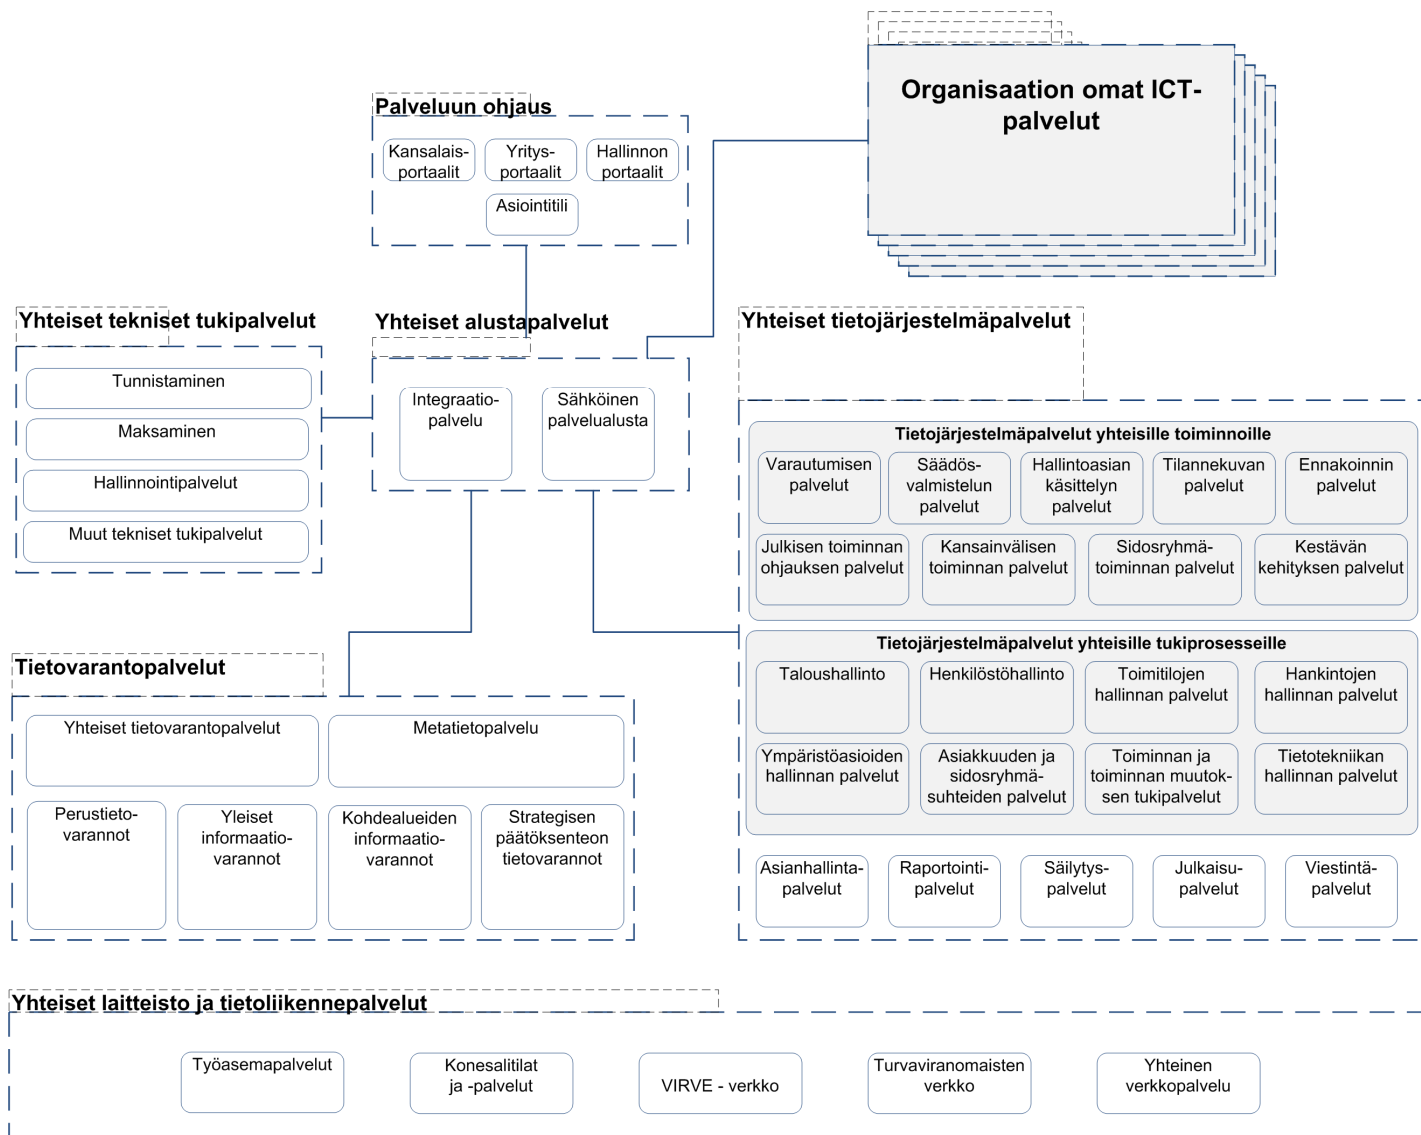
Organisaation omat ICT-palvelut

Palveluun ohjaus

Kansalaisportaalit

Yritysportaalit

Hallinnon portaalit

Asiointitili

Yhteiset tekniset tukipalvelut

Tunnistaminen

Maksaminen

Hallinnointipalvelut

Muut tekniset tukipalvelut

Yhteiset alustapalvelut

Integraatiopalvelu

Sähköinen palvelualusta

Yhteiset tietojärjestelmäpalvelut

Tietojärjestelmäpalvelut yhteisille toiminnoille

Varautumisen palvelut

Säädösvalmistelun palvelut

Hallintoasian käsittelyn palvelut

Tilannekuvan palvelut

Ennakoinnin palvelut

Julkisen toiminnan ohjauksen palvelut

Kansainvälisen toiminnan palvelut

Sidosryhmätoiminnan palvelut

Kestävän kehityksen palvelut

Tietojärjestelmäpalvelut yhteisille tukiprosesseille

Taloushallinto

Henkilöstöhallinto

Toimitilojen hallinnan palvelut

Hankintojen hallinnan palvelut

Ympäristöasioiden hallinnan palvelut

Asiakkuuden ja sidosryhmäsuhteiden palvelut

Toiminnan ja toiminnan muutoksen tukipalvelut

Tietotekniikan hallinnan palvelut

Asianhallintapalvelut

Raportointipalvelut

Säilytyspalvelut

Julkaisupalvelut

Viestintäpalvelut

Tietovarantopalvelut

Yhteiset tietovarantopalvelut

Metatietopalvelu

Perustietovarannot

Yleiset informaatiovarannot

Kohdealueiden informaatiovarannot

Strategisen päätöksenteon tietovarannot

Yhteiset laitteisto ja tietoliikennepalvelut

Työasemapalvelut

Konesalitilat ja -palvelut

VIRVE - verkko

Turvaviranomaisten verkko

Yhteinen verkkopalvelu